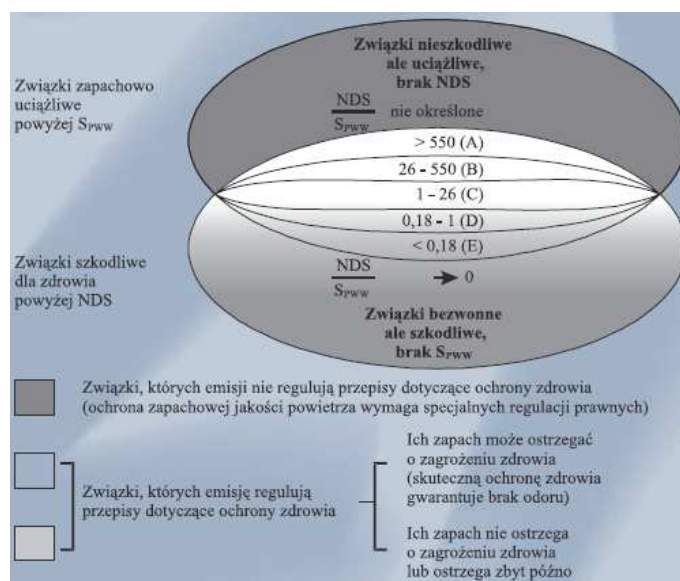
Związki nieszkodliwe ale uciążliwe, brak NDS

Związki zapachowo uciążliwe powyżej $S_{PWW}$

$\frac{NDS}{S_{PWW}}$ nie określone

> 550 (A)

26 - 550 (B)

1 - 26 (C)

0,18 - 1 (D)

< 0,18 (E)

Związki szkodliwe dla zdrowia powyżej NDS

$\frac{NDS}{S_{PWW}} \rightarrow 0$

Związki bezwonne ale szkodliwe, brak $S_{PWW}$

Związki, których emisji nie regulują przepisy dotyczące ochrony zdrowia (ochrona zapachowej jakości powietrza wymaga specjalnych regulacji prawnych)

Związki, których emisję regulują przepisy dotyczące ochrony zdrowia

Ich zapach może ostrzegać o zagrożeniu zdrowia (skuteczną ochronę zdrowia gwarantuje brak odoru)

Ich zapach nie ostrzega o zagrożeniu zdrowia lub ostrzega zbyt późno